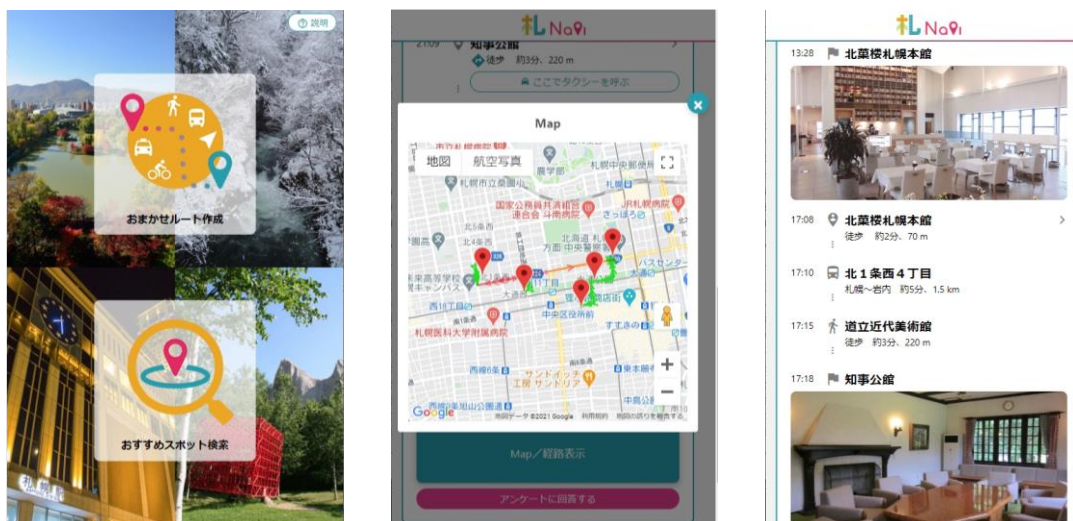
説明

おまかせルート作成

おすすめスポット検索

札Navi

知事公館
徒歩 約3分、220 m
ここでタクシーを呼ぶ

Map

地図 航空写真

Map／経路表示

アンケートに回答する

札Navi

13:28 北菓楼札幌本館

17:08 北菓楼札幌本館
徒歩 約2分、70 m

17:10 北１条西４丁目
札幌～岩内 約5分、1.5 km

17:15 道立近代美術館
徒歩 約3分、220 m

17:18 知事公館